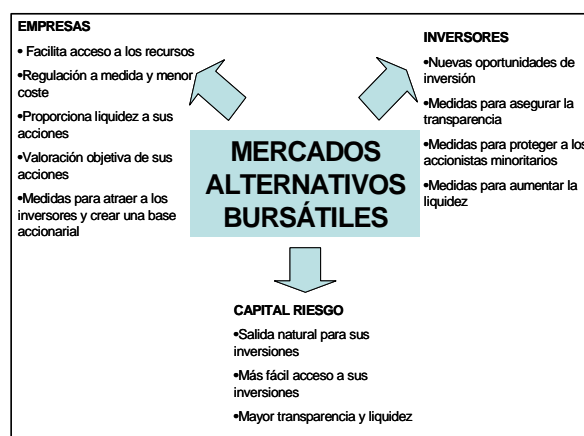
EMPRESAS

• Facilita acceso a los recursos

•Regulación a medida y menor coste

•Proporciona liquidez a sus acciones

•Valoración objetiva de sus acciones

•Medidas para atraer a los inversores y crear una base accionarial

MERCADOS ALTERNATIVOS BURSÁTILES

INVERSORES

•Nuevas oportunidades de inversión

•Medidas para asegurar la transparencia

•Medidas para proteger a los accionistas minoritarios

•Medidas para aumentar la liquidez

CAPITAL RIESGO

•Salida natural para sus inversiones

•Más fácil acceso a sus inversiones

•Mayor transparencia y liquidez